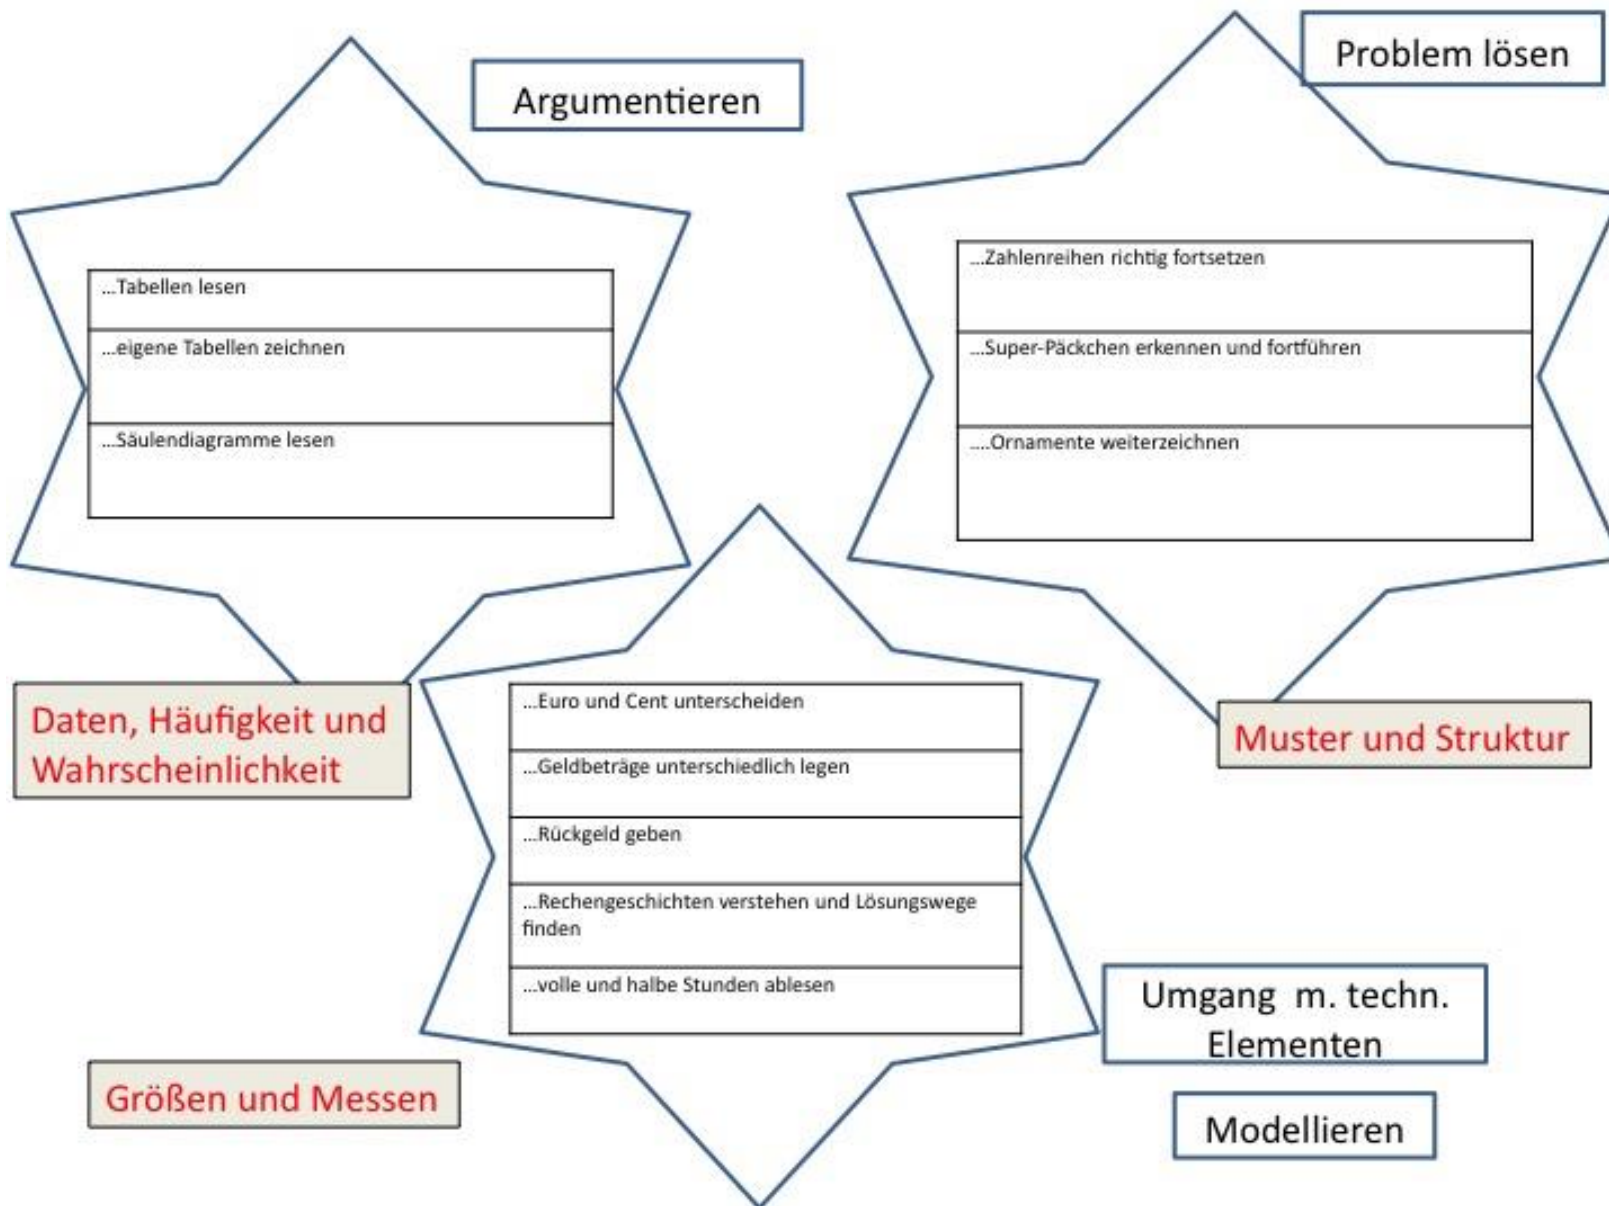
Argumentieren

Problem lösen

...Tabellen lesen

...eigene Tabellen zeichnen

...Säulendiagramme lesen

...Zahlenreihen richtig fortsetzen

...Super-Päckchen erkennen und fortführen

....Ornamente weiterzeichnen

Daten, Häufigkeit und Wahrscheinlichkeit

...Euro und Cent unterscheiden

...Geldbeträge unterschiedlich legen

...Rückgeld geben

...Rechengeschichten verstehen und Lösungswege finden

...volle und halbe Stunden ablesen

Muster und Struktur

Umgang m. techn. Elementen

Größen und Messen

Modellieren